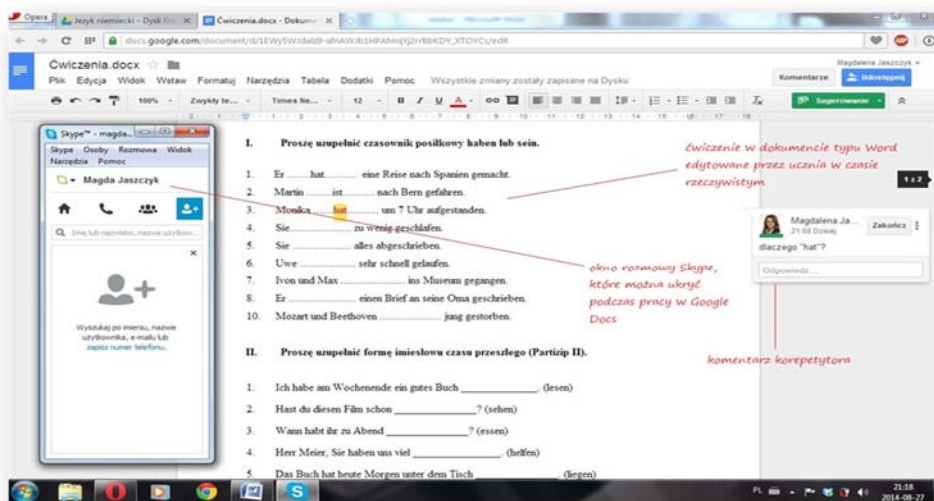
Opera | Język niemiecki - Dysk G | Ćwiczenia.docx - Dokum

docs.google.com/document/d/1EWy5W3daIz9-afnAWJb1HPAMmqYj2rr8bKDY_XTOYCs/edit

Ćwiczenia.docx
Plik Edycja Widok Wstaw Formatuj Narzędzia Tabela Dodatki Pomoc Wszystkie zmiany zostały zapisane na Dysku

Magdalena Jaszczyk
Komentarze Udostępnij

100% Zwykły te... Times Ne... 12 B I U A Sugerowanie

Skype™ - magda...
Skype Osoby Rozmowa Widok Narzędzia Pomoc
Magda Jaszczyk
Znajdź lub nazwisko, nazwa użytkow...
Wyszukaj po imieniu, nazwie użytkownika, e-mailu lub zapisz numer telefonu.

I. Proszę uzupełnić czasownik posiłkowy haben lub sein.

1. Er .......hat.......... eine Reise nach Spanien gemacht.
2. Martin .........ist........... nach Bern gefahren.
3. Monika ..........hat.......... um 7 Uhr aufgestanden.
4. Sie...................... zu wenig geschlafen.
5. Sie ..................... alles abgeschrieben.
6. Uwe ..................... sehr schnell gelaufen.
7. Ivon und Max ........................ ins Museum gegangen.
8. Er ........................ einen Brief an seine Oma geschrieben.
10. Mozart und Beethoven ..................... jung gestorben.

II. Proszę uzupełnić formę imiesłowu czasu przeszłego (Partizip II).

1. Ich habe am Wochenende ein gutes Buch ______________. (lesen)
2. Hast du diesen Film schon ______________? (sehen)
3. Wann habt ihr zu Abend ______________? (essen)
4. Herr Meier, Sie haben uns viel ______________. (helfen)
5. Das Buch hat heute Morgen unter dem Tisch ______________ (liegen)

ćwiczenie w dokumencie typu Word edytowane przez ucznia w czasie rzeczywistym

okno rozmowy Skype, które można ukryć podczas pracy w Google Docs

komentarz korepetytora

1 z 2

Magdalena Ja...
21:08 Dzisiaj
Zakończ
dlaczego "hat"?
Odpowiedz...

PL 21:18 2014-08-27